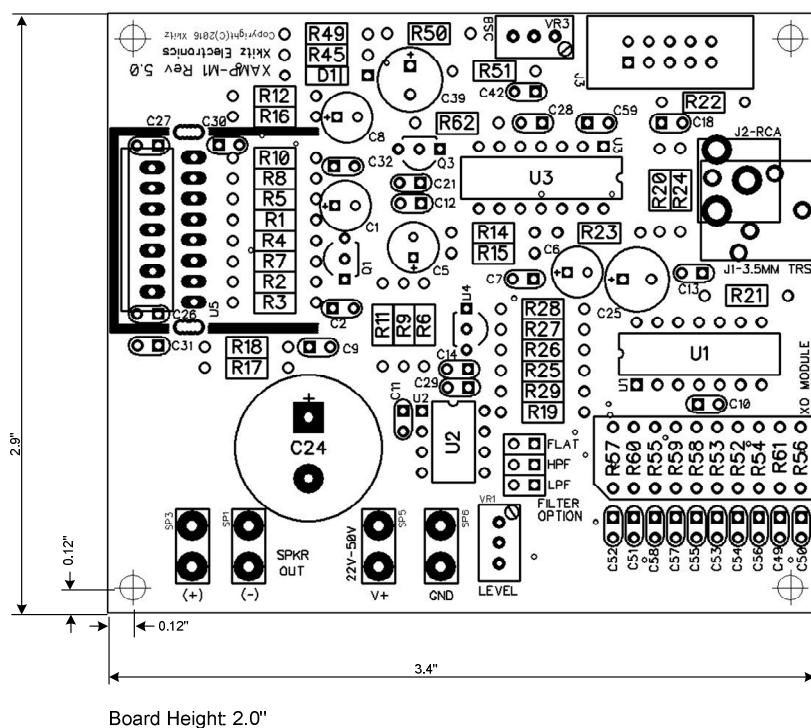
Copyright(C)2016 Xkitz
Xkitz Electronics
XAMP-M1 Rev 5.0

R49
R45
D1
R50
OSC
VR3
J3
R51
C42
C39
R12
R16
C8
R62
C28
C59
R22
C18
J2-RCA
C27
C30
R10
R8
R5
R1
R4
R7
R2
R3
C32
Q3
C21
C12
U3
R20
R24
C1
Q1
C5
R14
R15
R23
C6
C7
C25
C13
J1-3.5MM TRS
R21
U5
C26
C2
R11
R9
R6
U4
R28
R27
R26
R25
R29
R19
U1
XO MODULE
C31
R18
R17
C9
C14
C29
C11
U2
U2
C10
C24
FLAT
HPF
LPF
FILTER OPTION
R57
R60
R55
R59
R58
R53
R52
R54
R61
R56
VR1
SP3
SP1
SP5
SP6
SPKR OUT
22V-50V
(+)
(-)
V+
GND
LEVEL
C52
C51
C58
C57
C55
C53
C54
C56
C49
C50
2.9"
0.12"
0.12"
3.4"

Board Height: 2.0"